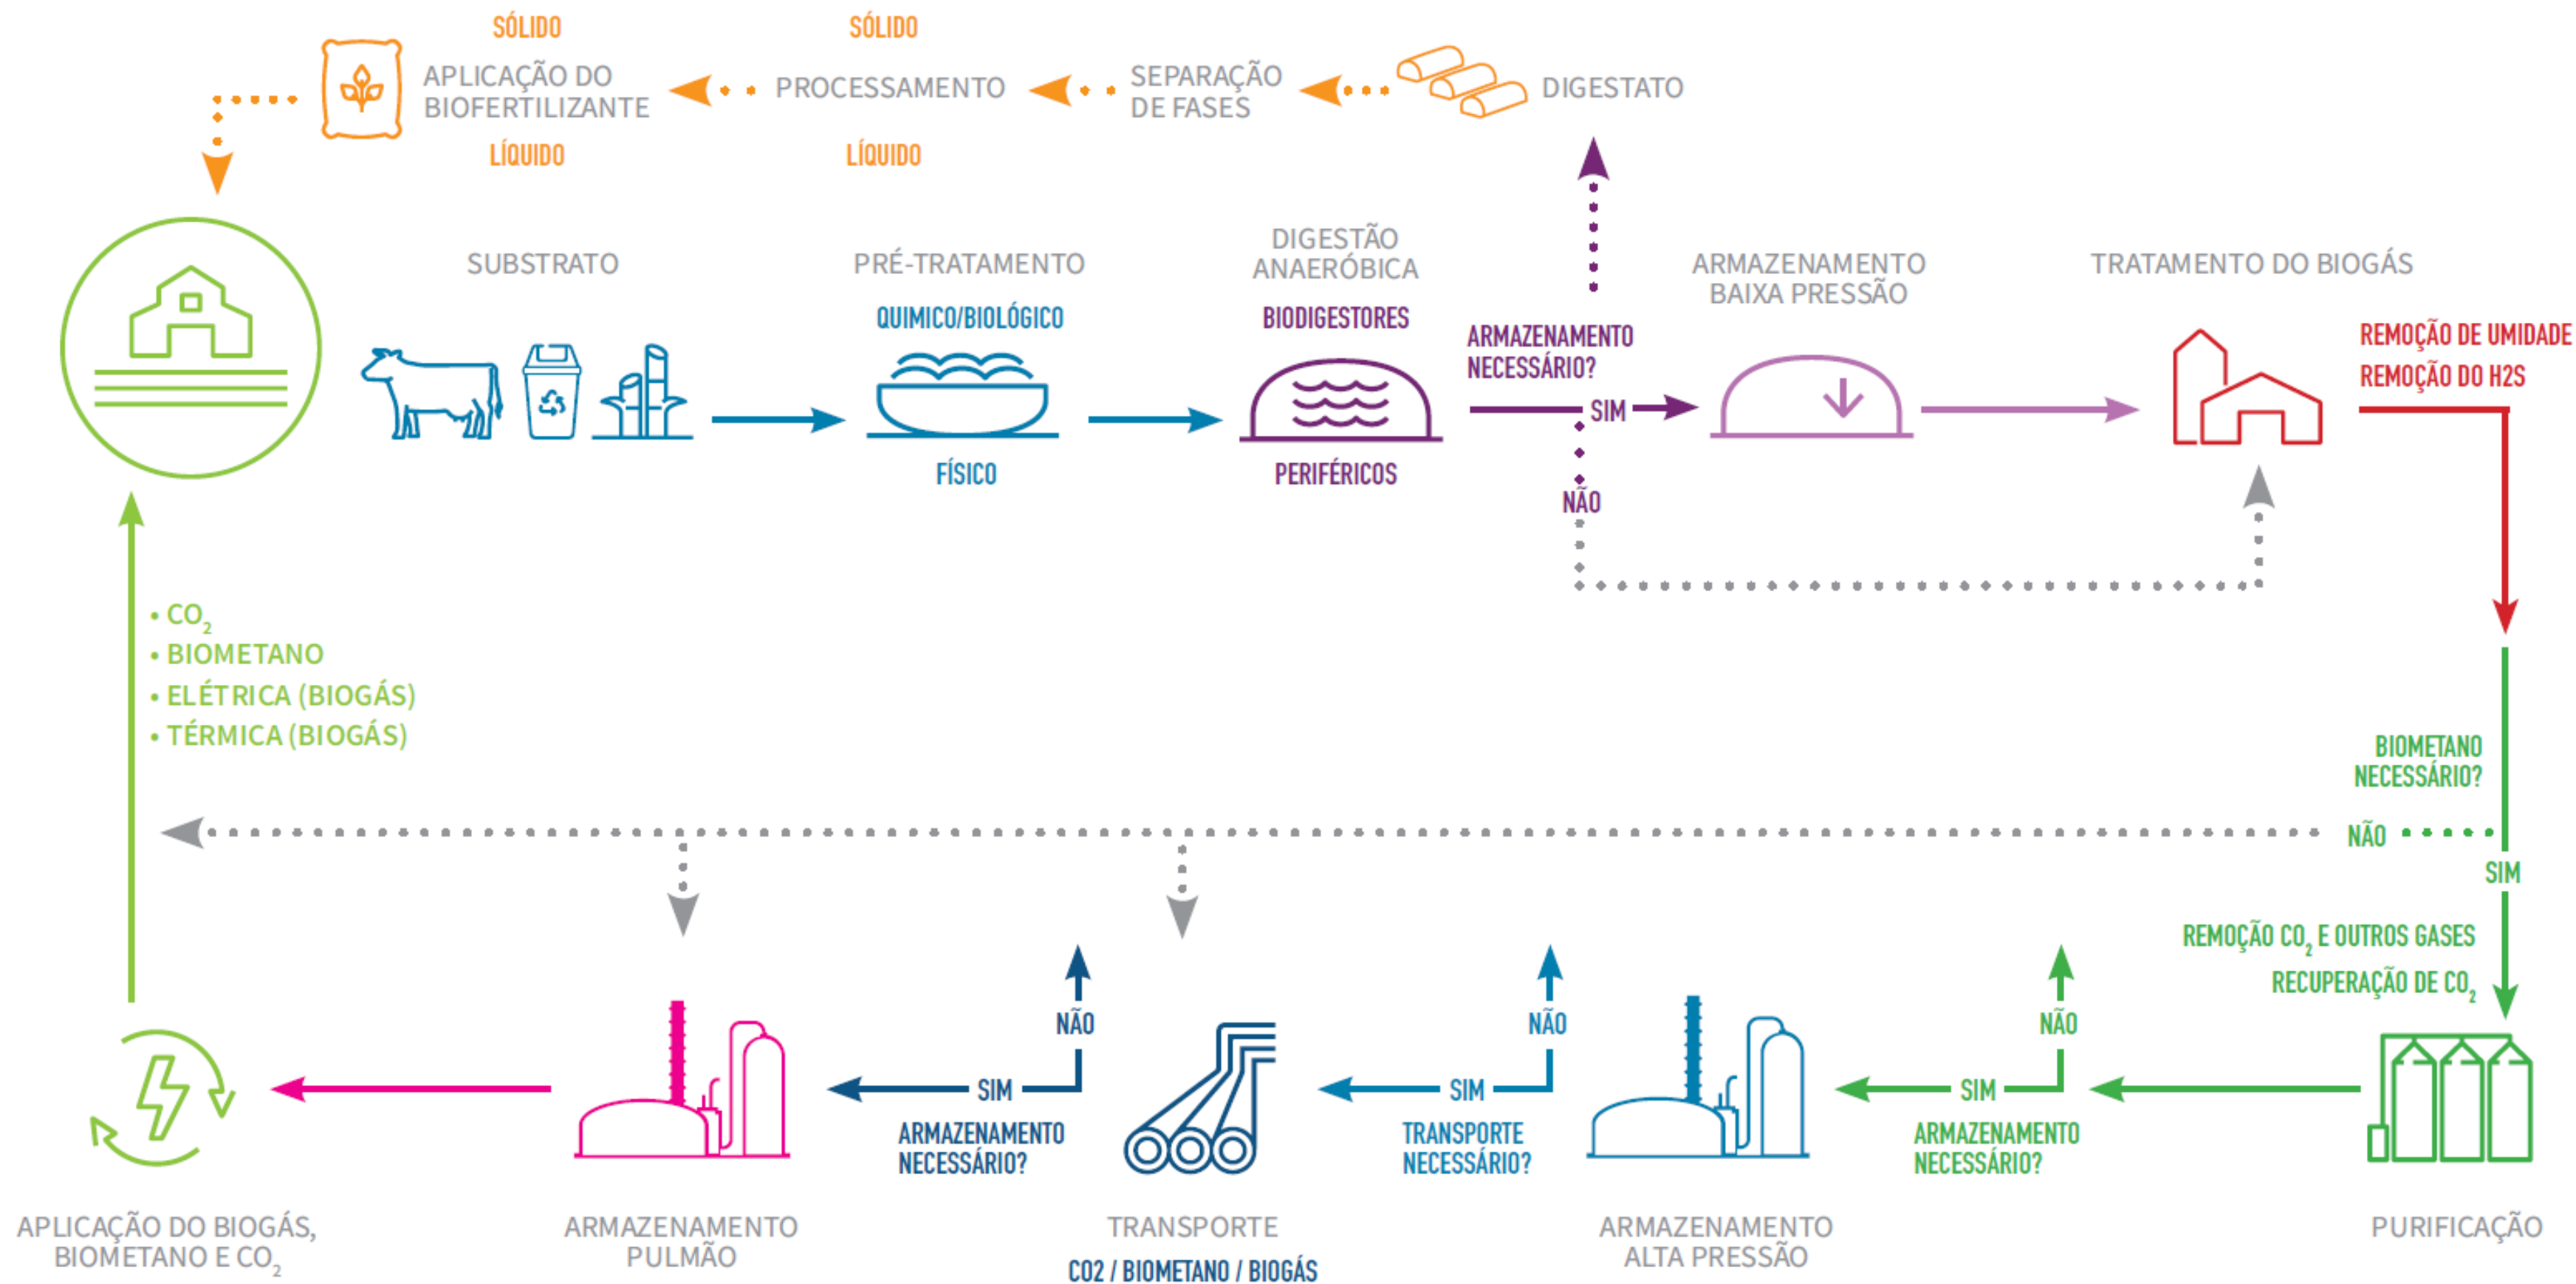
SÓLIDO
APLICAÇÃO DO BIOFERTILIZANTE
LÍQUIDO

SÓLIDO
PROCESSAMENTO
LÍQUIDO

SEPARAÇÃO DE FASES

DIGESTATO

SUBSTRATO

PRÉ-TRATAMENTO
QUIMICO/BIOLÓGICO
FÍSICO

DIGESTÃO ANAERÓBICA
BIODIGESTORES
PERIFÉRICOS

ARMAZENAMENTO NECESSÁRIO?
SIM
NÃO

ARMAZENAMENTO BAIXA PRESSÃO

TRATAMENTO DO BIOGÁS
REMOÇÃO DE UMIDADE
REMOÇÃO DO H2S

• $CO_2$
• BIOMETANO
• ELÉTRICA (BIOGÁS)
• TÉRMICA (BIOGÁS)

BIOMETANO NECESSÁRIO?
NÃO
SIM

REMOÇÃO $CO_2$ E OUTROS GASES
RECUPERAÇÃO DE $CO_2$

NÃO
SIM
ARMAZENAMENTO NECESSÁRIO?

NÃO
SIM
TRANSPORTE NECESSÁRIO?

NÃO
SIM
ARMAZENAMENTO NECESSÁRIO?

APLICAÇÃO DO BIOGÁS, BIOMETANO E $CO_2$

ARMAZENAMENTO PULMÃO

TRANSPORTE
CO2 / BIOMETANO / BIOGÁS

ARMAZENAMENTO ALTA PRESSÃO

PURIFICAÇÃO